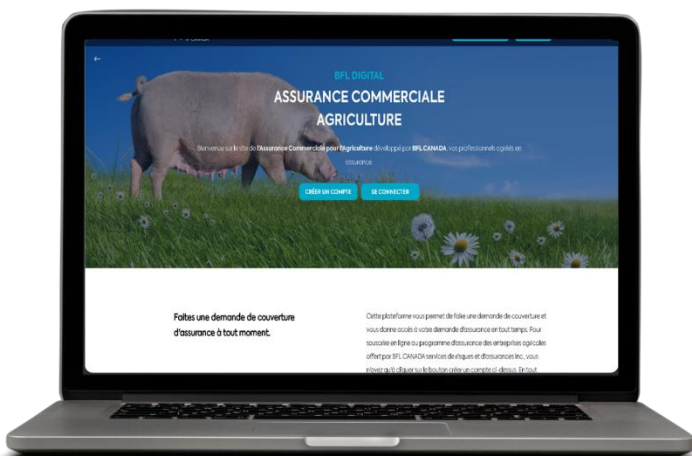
BFL DIGITAL

ASSURANCE COMMERCIALE AGRICULTURE

Bienvenue sur le site de l'Assurance Commerciale pour l'Agriculture développé par BFL CANADA, vos professionnels agréés en assurance.

CRÉER UN COMPTE

SE CONNECTER

Faites une demande de couverture d'assurance à tout moment.

Cette plateforme vous permet de faire une demande de couverture et vous donne accès à votre demande d'assurance en tout temps. Pour souscrire en ligne au programme d'assurance des entreprises agricoles offert par BFL CANADA services de risques et d'assurances inc., vous n'avez qu'à cliquer sur le bouton créer un compte ci-dessus. En tout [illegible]